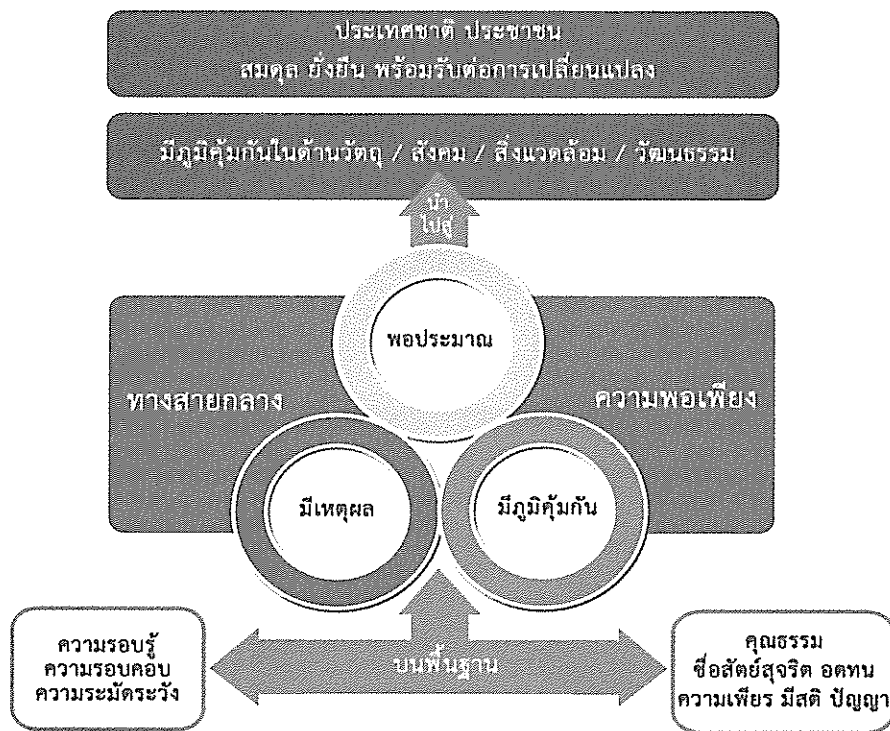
ประเทศชาติ ประชาชน
สมดุล ยั่งยืน พร้อมรับต่อการเปลี่ยนแปลง

มีภูมิคุ้มกันในด้านวัตถุ / สังคม / สิ่งแวดล้อม / วัฒนธรรม

นำไปสู่

พอประมาณ

ทางสายกลาง

ความพอเพียง

มีเหตุผล

มีภูมิคุ้มกัน

ความรอบรู้
ความรอบคอบ
ความระมัดระวัง

บนพื้นฐาน

คุณธรรม
ซื่อสัตย์สุจริต อดทน
ความเพียร มีสติ ปัญญา